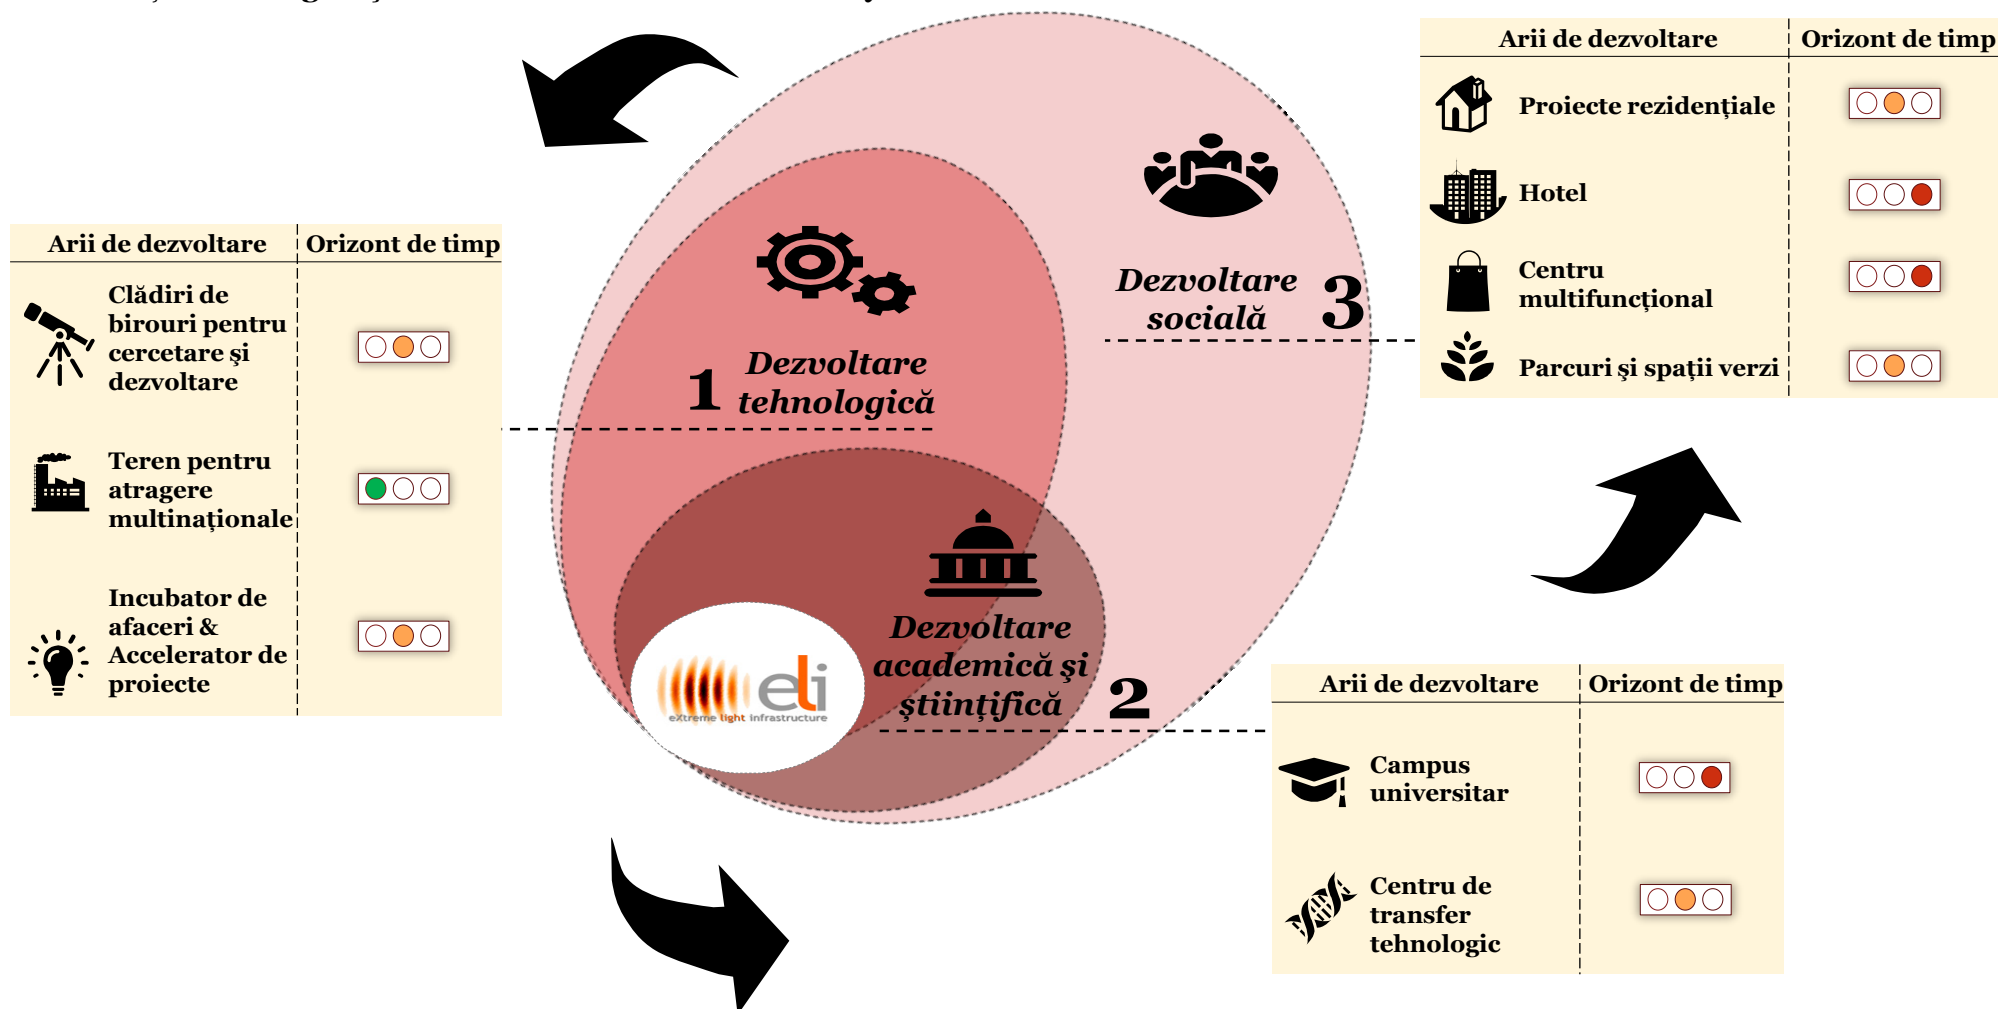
| Arii de dezvoltare | Orizont de timp |
|---|---|
| Clădiri de birouri pentru cercetare şi dezvoltare | |
| Teren pentru atragere multinaţionale | |
| Incubator de afaceri & Accelerator de proiecte | |

1 Dezvoltare tehnologică

Dezvoltare socială 3

Dezvoltare academică şi ştiinţifică 2

eli
eXtreme light infrastructure

| Arii de dezvoltare | Orizont de timp |
|---|---|
| Proiecte rezidenţiale | |
| Hotel | |
| Centru multifuncţional | |
| Parcuri şi spaţii verzi | |

| Arii de dezvoltare | Orizont de timp |
|---|---|
| Campus universitar | |
| Centru de transfer tehnologic | |